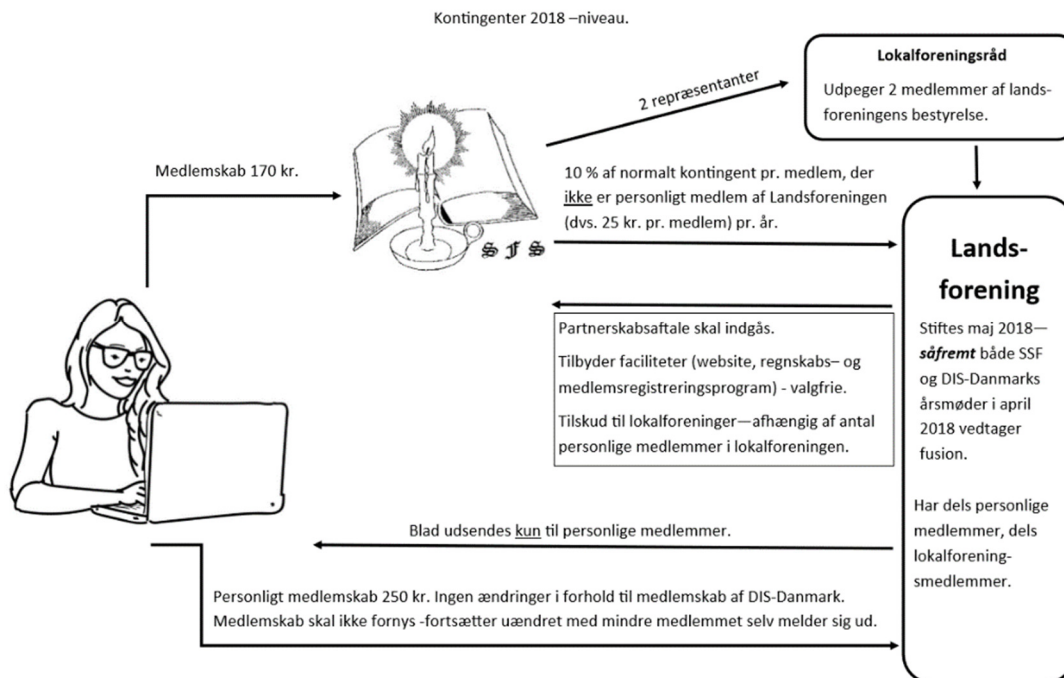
Kontingenter 2018 –niveau.

Lokalforeningsråd

Udpeger 2 medlemmer af landsforeningens bestyrelse.

2 repræsentanter

Medlemskab 170 kr.

10 % af normalt kontingent pr. medlem, der ikke er personligt medlem af Landsforeningen (dvs. 25 kr. pr. medlem) pr. år.

SFS

Landsforening

Stiftes maj 2018—**såfremt** både SSF og DIS-Danmarks årsmøder i april 2018 vedtager fusion.

Har dels personlige medlemmer, dels lokalforeningsmedlemmer.

Partnerskabsaftale skal indgås.

Tilbyder faciliteter (website, regnskabs– og medlemsregistreringsprogram) - valgfrie.

Tilskud til lokalforeninger—afhængig af antal personlige medlemmer i lokalforeningen.

Blad udsendes kun til personlige medlemmer.

Personligt medlemskab 250 kr. Ingen ændringer i forhold til medlemskab af DIS-Danmark. Medlemskab skal ikke fornys -fortsætter uændret med mindre medlemmet selv melder sig ud.